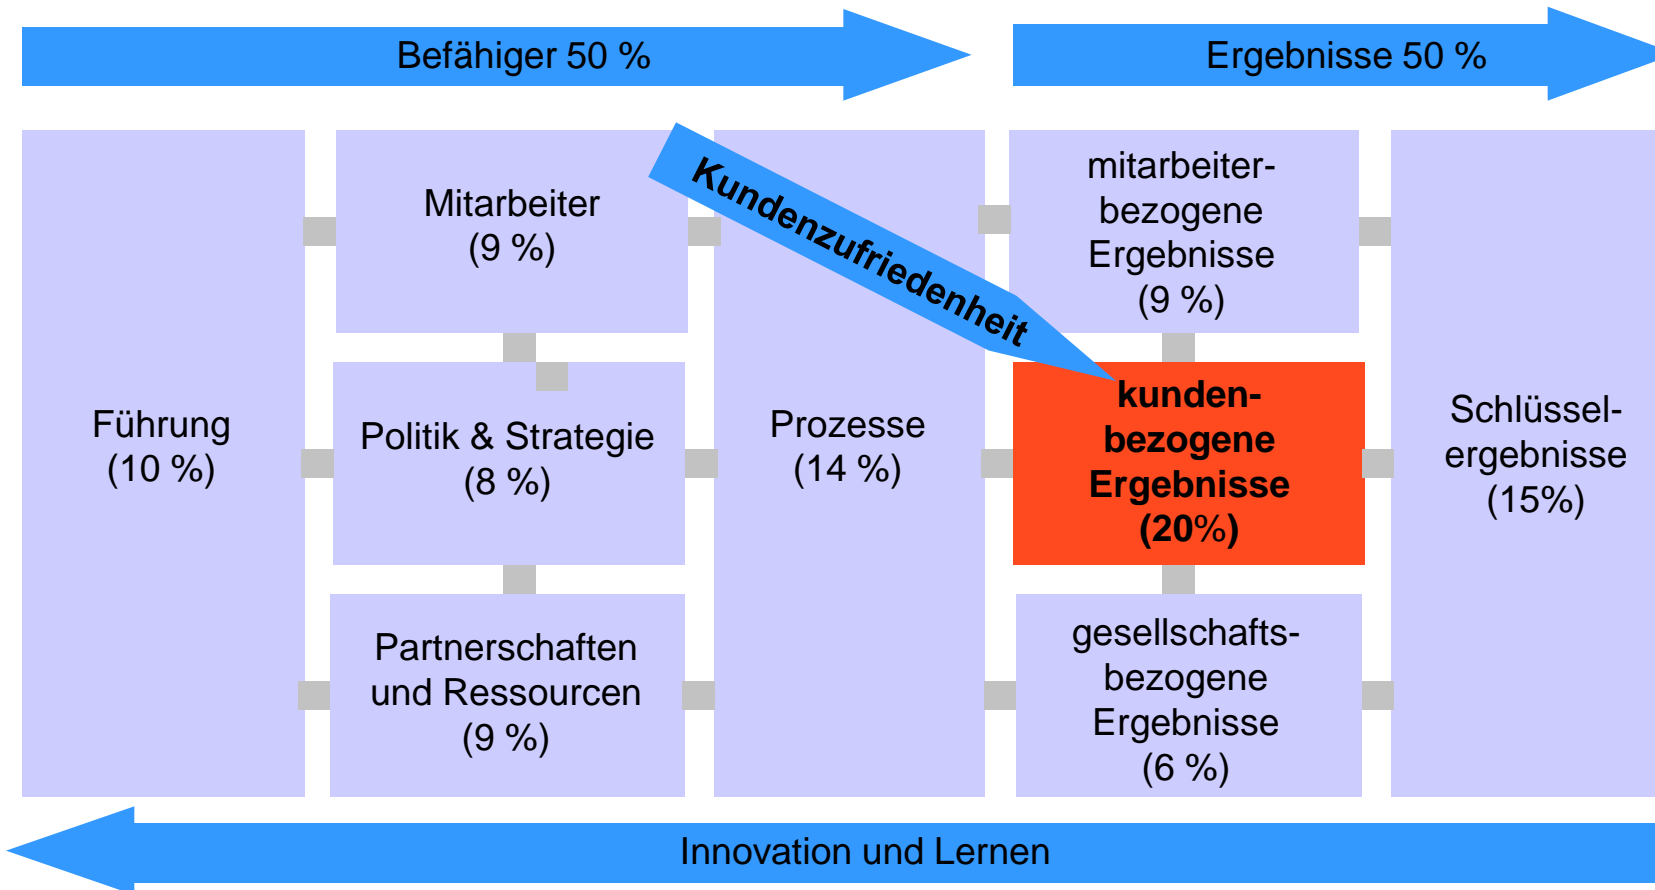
Befähiger 50 %

Ergebnisse 50 %

Führung
(10 %)

Mitarbeiter
(9 %)

Politik & Strategie
(8 %)

Partnerschaften und Ressourcen
(9 %)

Kundenzufriedenheit

Prozesse
(14 %)

mitarbeiterbezogene Ergebnisse
(9 %)

kundenbezogene Ergebnisse
(20%)

gesellschaftsbezogene Ergebnisse
(6 %)

Schlüsselergebnisse
(15%)

Innovation und Lernen